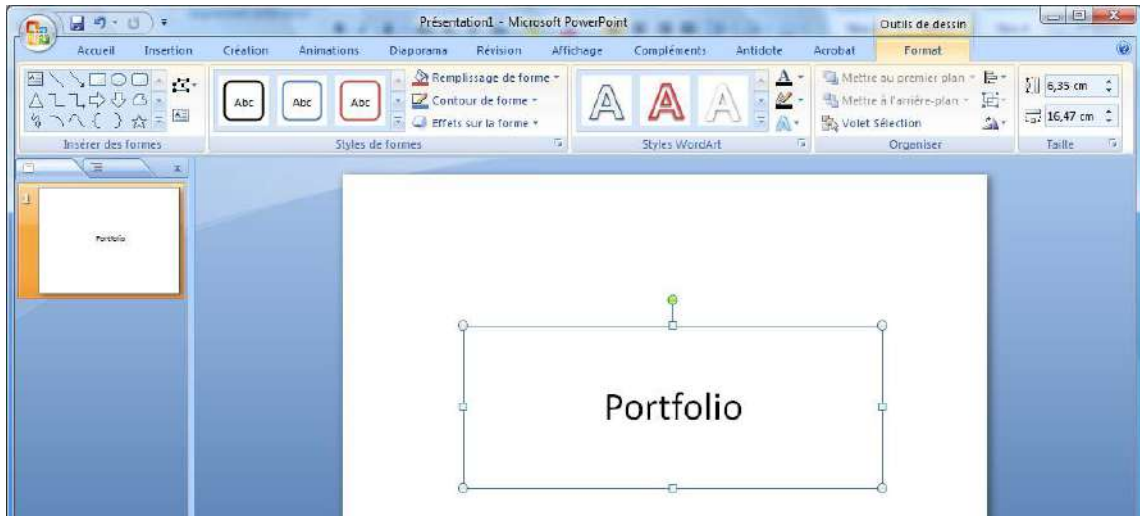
Présentation1 - Microsoft PowerPoint

Outils de dessin

Accueil Insertion Création Animations Diaporama Révision Affichage Compléments Antidote Acrobat Format

Insérer des formes

Abc Abc Abc

Remplissage de forme
Contour de forme
Effets sur la forme

Styles de formes

A A A

Styles WordArt

Mettre au premier plan
Mettre à l'arrière-plan
Volet Sélection

Organiser

6,35 cm
16,47 cm

Taille

1

Portfolio

Portfolio